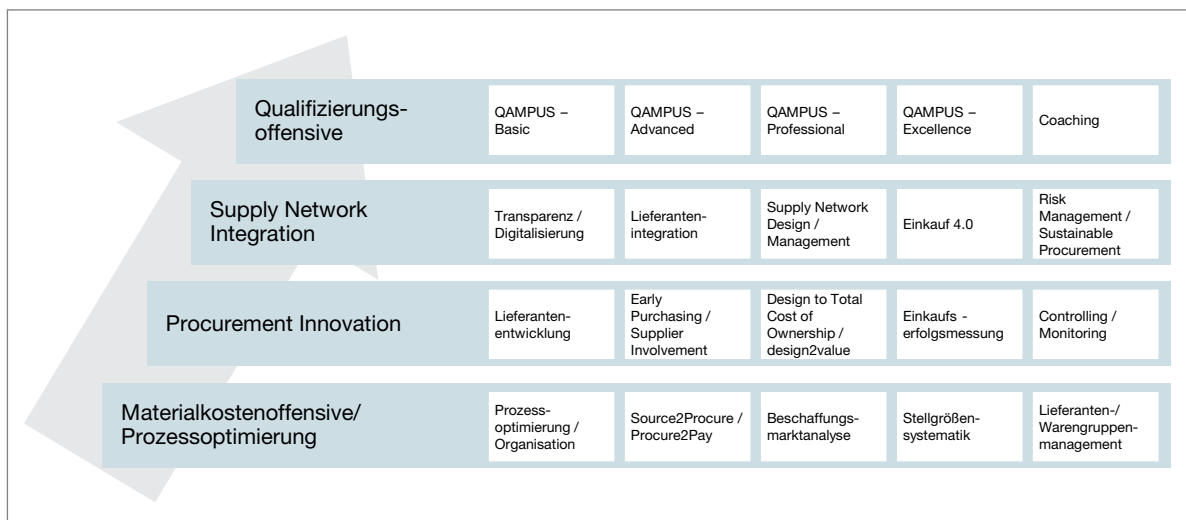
| Qualifizierungsoffensive | QAMPUS – Basic | QAMPUS – Advanced | QAMPUS – Professional | QAMPUS – Excellence | Coaching |
|---|---|---|---|---|---|
| Supply Network Integration | Transparenz / Digitalisierung | Lieferantenintegration | Supply Network Design / Management | Einkauf 4.0 | Risk Management / Sustainable Procurement |
| Procurement Innovation | Lieferantenentwicklung | Early Purchasing / Supplier Involvement | Design to Total Cost of Ownership / design2value | Einkaufs - erfolgsmessung | Controlling / Monitoring |
| Materialkostenoffensive/ Prozessoptimierung | Prozessoptimierung / Organisation | Source2Procure / Procure2Pay | Beschaffungsmarktanalyse | Stellgrößensystematik | Lieferanten-/ Warengruppenmanagement |